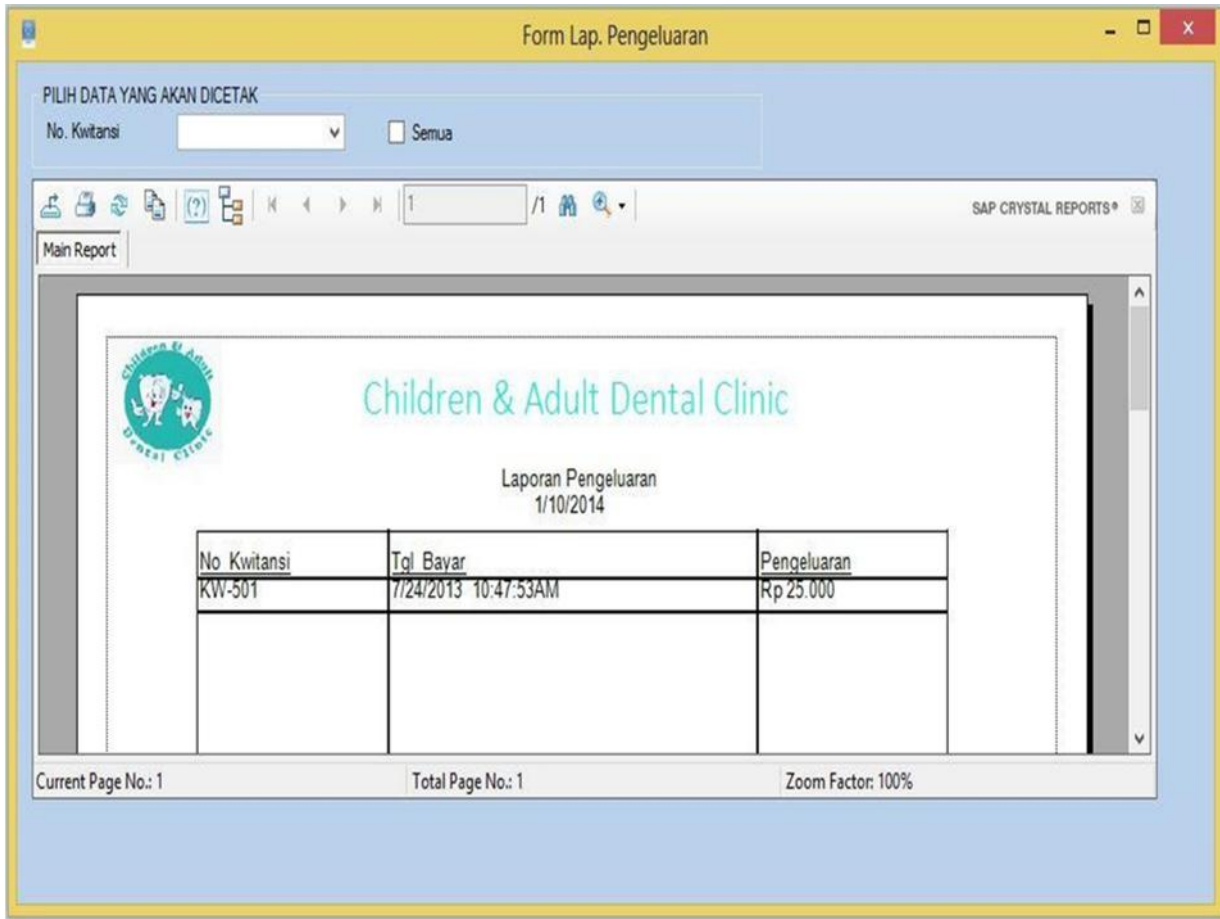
Form Lap. Pengeluaran

PILIH DATA YANG AKAN DICETAK
No. Kwitansi
Semua

1
/1
SAP CRYSTAL REPORTS®
Main Report

Children & Adult Dental Clinic

Children & Adult Dental Clinic

Laporan Pengeluaran
1/10/2014

| No Kwitansi | Tgl Bayar | Pengeluaran |
|---|---|---|
| KW-501 | 7/24/2013 10:47:53AM | Rp 25.000 |

Current Page No.: 1
Total Page No.: 1
Zoom Factor: 100%